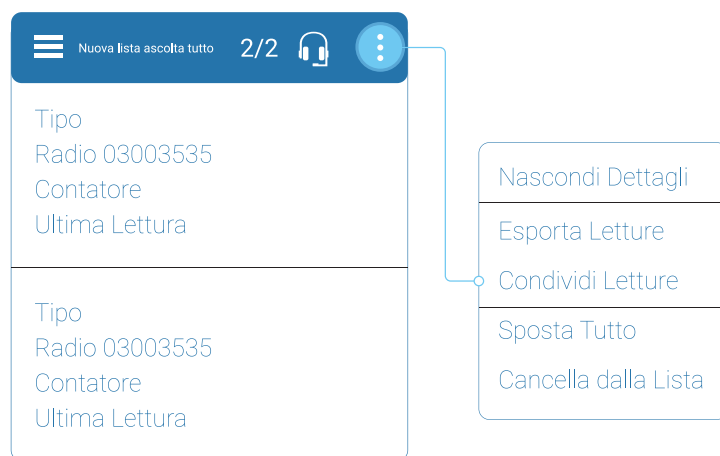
Nuova lista ascolta tutto 2/2

Tipo
Radio 03003535
Contatore
Ultima Lettura

Tipo
Radio 03003535
Contatore
Ultima Lettura

Nascondi Dettagli
Esporta Letture
Condividi Letture
Sposta Tutto
Cancella dalla Lista